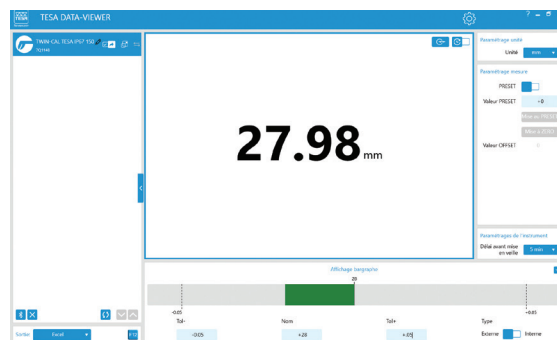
TESA DATA-VIEWER

? – □

TWIN-CAL TESA-IP67 150
707448

27.98 mm

Paramétrage unité
Unité mm

Paramétrage mesure
PRESET
Valeur PRESET +0
Mise au PRESET
Mise à ZERO
Valeur OFFSET

Paramétrages de l'instrument
Délai avant mise en veille 5 min

Affichage tampon

28

-0.05
+0.05

Tol-
Nom
Tol+
Type

-0.05
+28
+.05

Externe
Interne

Sortie
Excel
F12
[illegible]